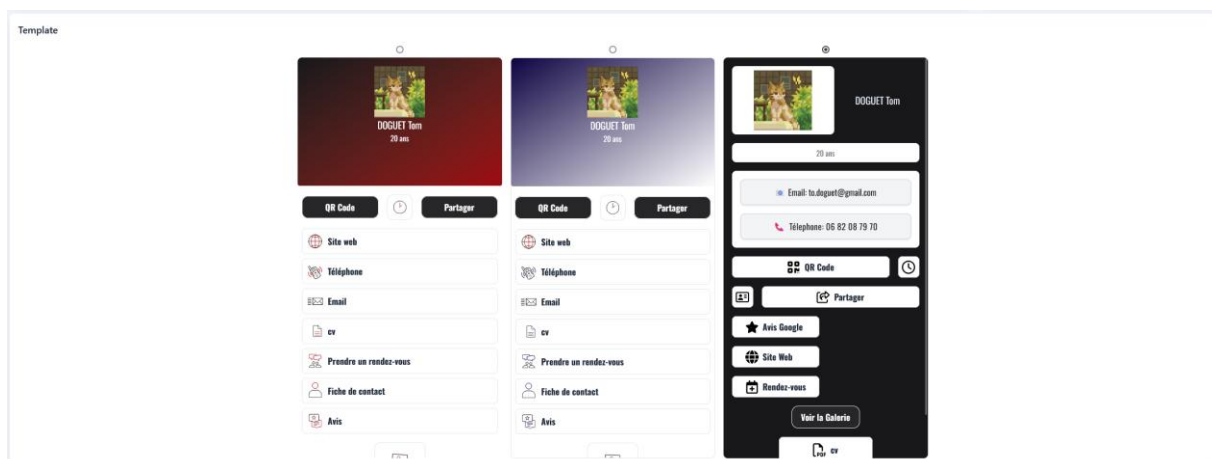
Template

DOGUET Tom
20 ans

QR Code
Partager

Site web
Téléphone
Email
cv
Prendre un rendez-vous
Fiche de contact
Avis

DOGUET Tom
20 ans

QR Code
Partager

Site web
Téléphone
Email
cv
Prendre un rendez-vous
Fiche de contact
Avis

DOGUET Tom
20 ans

Email: to.doguet@gmail.com
Téléphone: 06 82 08 79 70

QR Code
Partager
Avis Google
Site Web
Rendez-vous
Voir la Galerie
cv